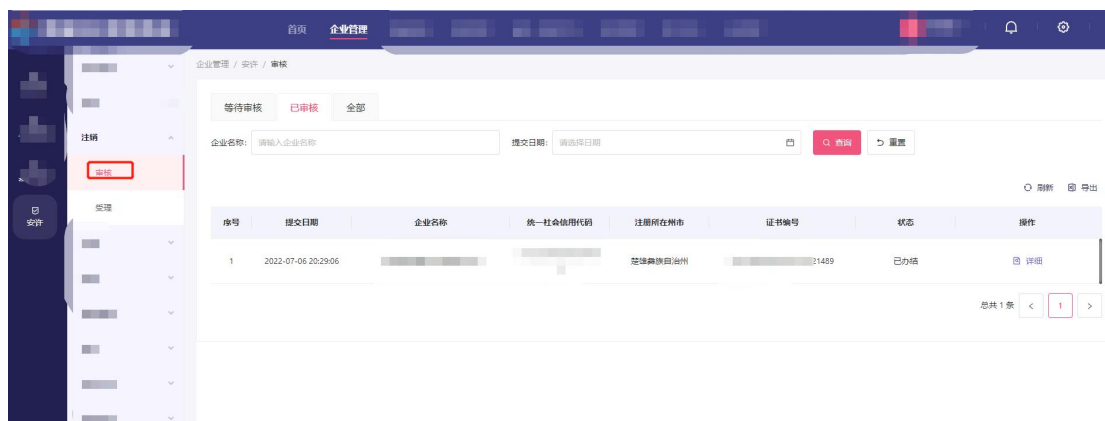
首页 企业管理

安许

注销

审核

受理

企业管理 / 安许 / 审核

等待审核 已审核 全部

企业名称: 请输入企业名称

提交日期: 请选择日期

查询 重置

刷新 导出

| 序号 | 提交日期 | 企业名称 | 统一社会信用代码 | 注册所在州市 | 证书编号 | 状态 | 操作 |
|---|---|---|---|---|---|---|---|
| 1 | 2022-07-06 20:29:06 | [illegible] | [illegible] | 楚雄彝族自治州 | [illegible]21489 | 已办结 | 详细 |

总共 1 条 < 1 >